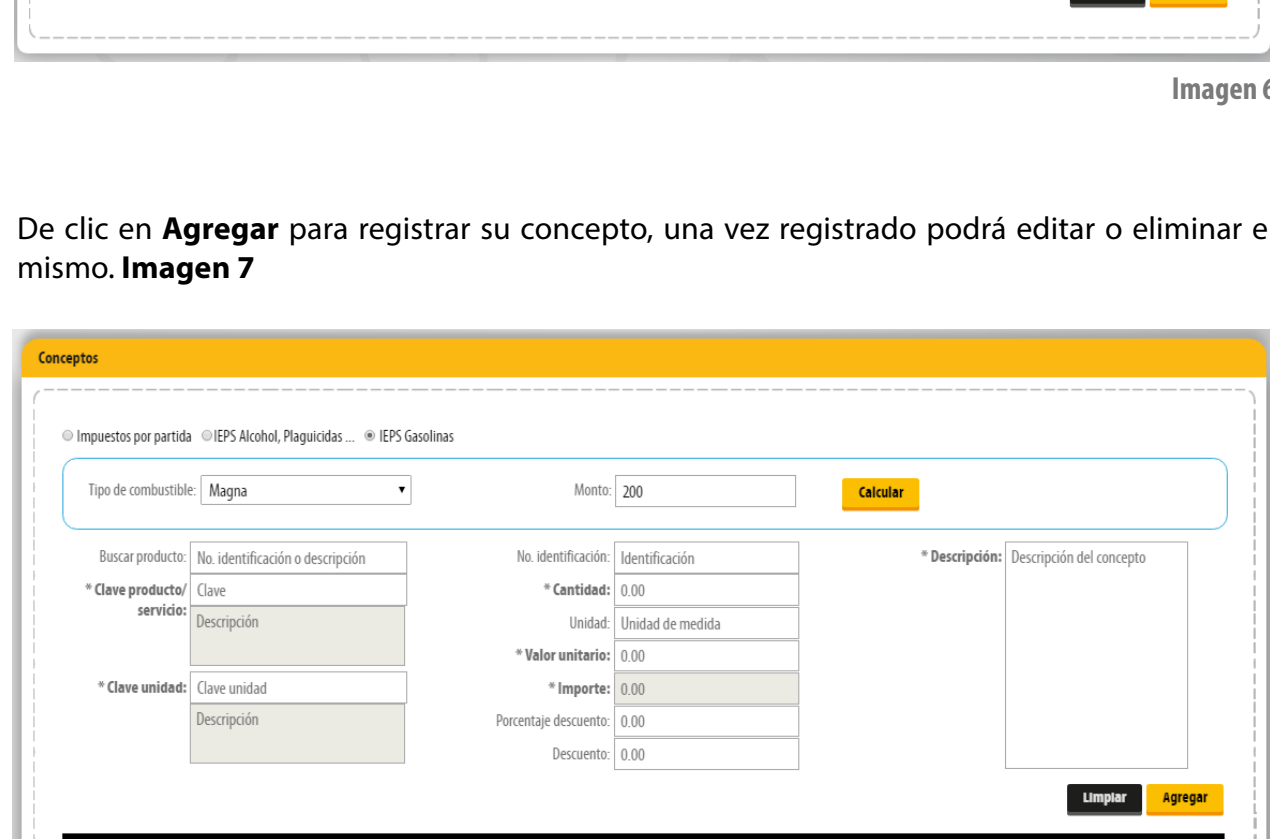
Imagen 6

De clic en **Agregar** para registrar su concepto, una vez registrado podrá editar o eliminar e mismo. **Imagen 7**

Conceptos

Impuestos por partida IEPS Alcohol, Plaguicidas ... IEPS Gasolinas

Tipo de combustible: Magna

Monto: 200

Calcular

Buscar producto: No. identificación o descripción

* Clave producto/ servicio: Clave

Descripción

* Clave unidad: Clave unidad

Descripción

No. identificación: Identificación

* Cantidad: 0.00

Unidad: Unidad de medida

* Valor unitario: 0.00

* Importe: 0.00

Porcentaje descuento: 0.00

Descuento: 0.00

* Descripción: Descripción del concepto

Limpiar

Agregar